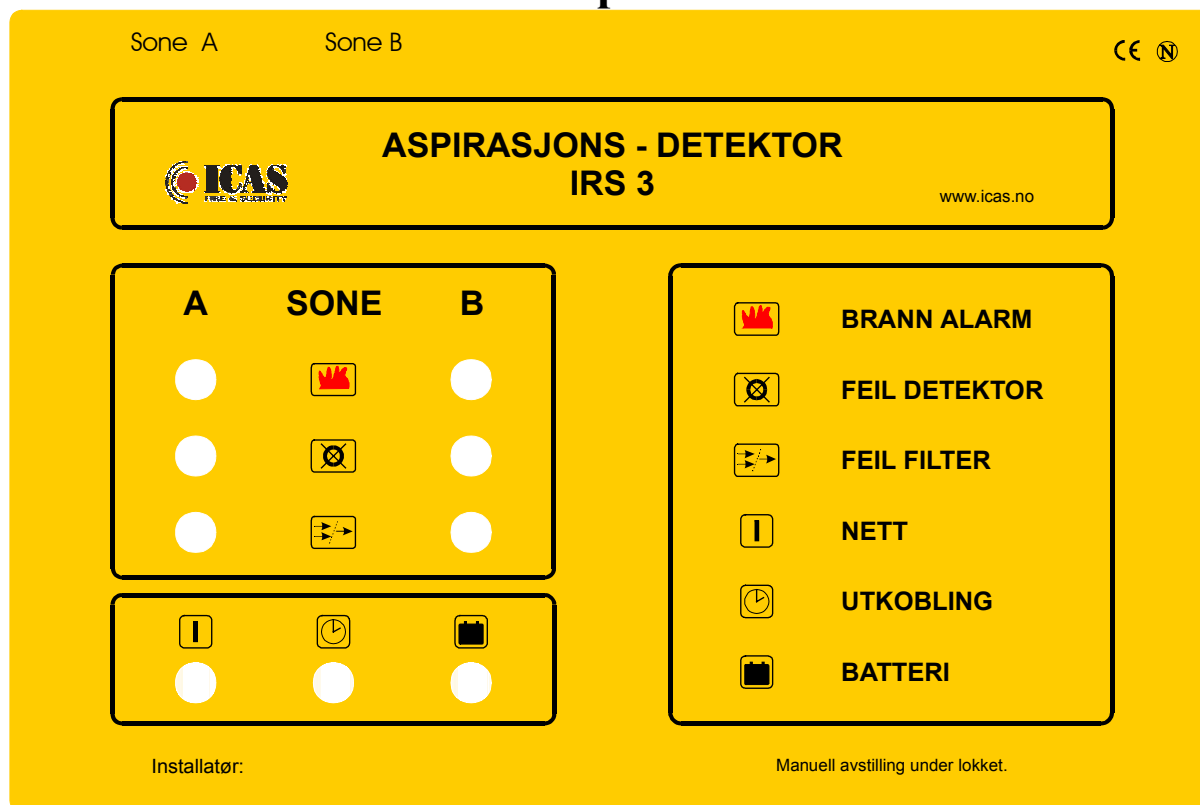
Sone A Sone B

CE N

ASPIRASJONS - DETEKTOR
IRS 3

ICAS
FIRE & SECURITY

www.icas.no

A SONE B

BRANN ALARM

FEIL DETEKTOR

FEIL FILTER

NETT

UTKOBLING

BATTERI

Installatør:

Manuell avstilling under lokket.